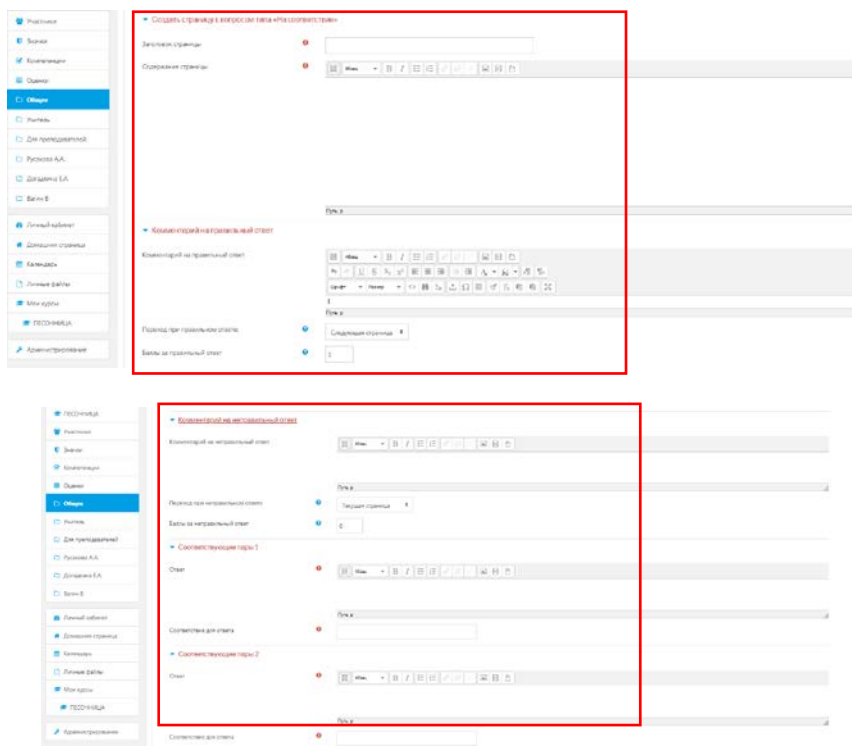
Участники
Значки
Компетенции
Оценки
Общее
Учитель
Для преподавателей
Русакова А.А.
Догадкина Е.А.
Багин В

Личный кабинет
Домашняя страница
Календарь
Личные файлы
Мои курсы
ПЕСОЧНИЦА
Администрирование

Создать страницу с вопросом типа «На соответствие»
Заголовок страницы
Содержание страницы
Путь: p
Комментарий на правильный ответ
Комментарий на правильный ответ
Путь: p
Переход при правильном ответе
Следующая страница
Баллы за правильный ответ
1

ПЕСОЧНИЦА
Участники
Значки
Компетенции
Оценки
Общее
Учитель
Для преподавателей
Русакова А.А.
Догадкина Е.А.
Багин В
Личный кабинет
Домашняя страница
Календарь
Личные файлы
Мои курсы
ПЕСОЧНИЦА
Администрирование

Комментарий на неправильный ответ
Комментарий на неправильный ответ
Путь: p
Переход при неправильном ответе
Текущая страница
Баллы за неправильный ответ
0
Соответствующие пары 1
Ответ
Путь: p
Соответствие для ответа
Соответствующие пары 2
Ответ
Путь: p
Соответствие для ответа